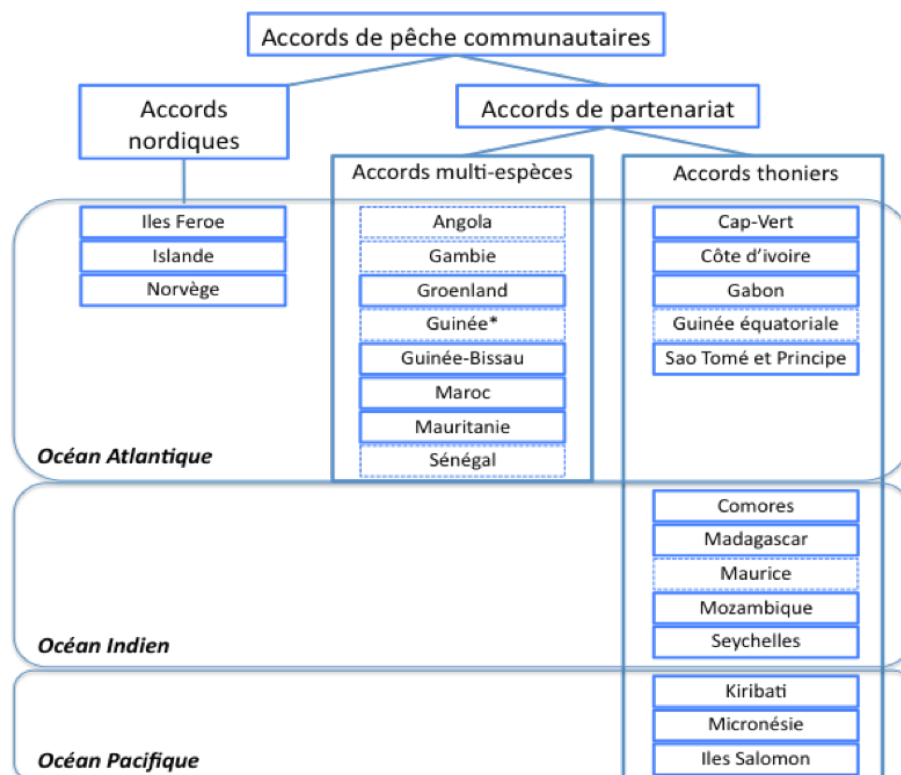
Accords de pêche communautaires

Accords nordiques

Accords de partenariat

Accords multi-espèces

Accords thoniers

Iles Feroe
Islande
Norvège

Angola
Gambie
Groenland
Guinée*
Guinée-Bissau
Maroc
Mauritanie
Sénégal

Cap-Vert
Côte d'ivoire
Gabon
Guinée équatoriale
Sao Tomé et Principe

Océan Atlantique

Comores
Madagascar
Maurice
Mozambique
Seychelles

Océan Indien

Kiribati
Micronésie
Iles Salomon

Océan Pacifique